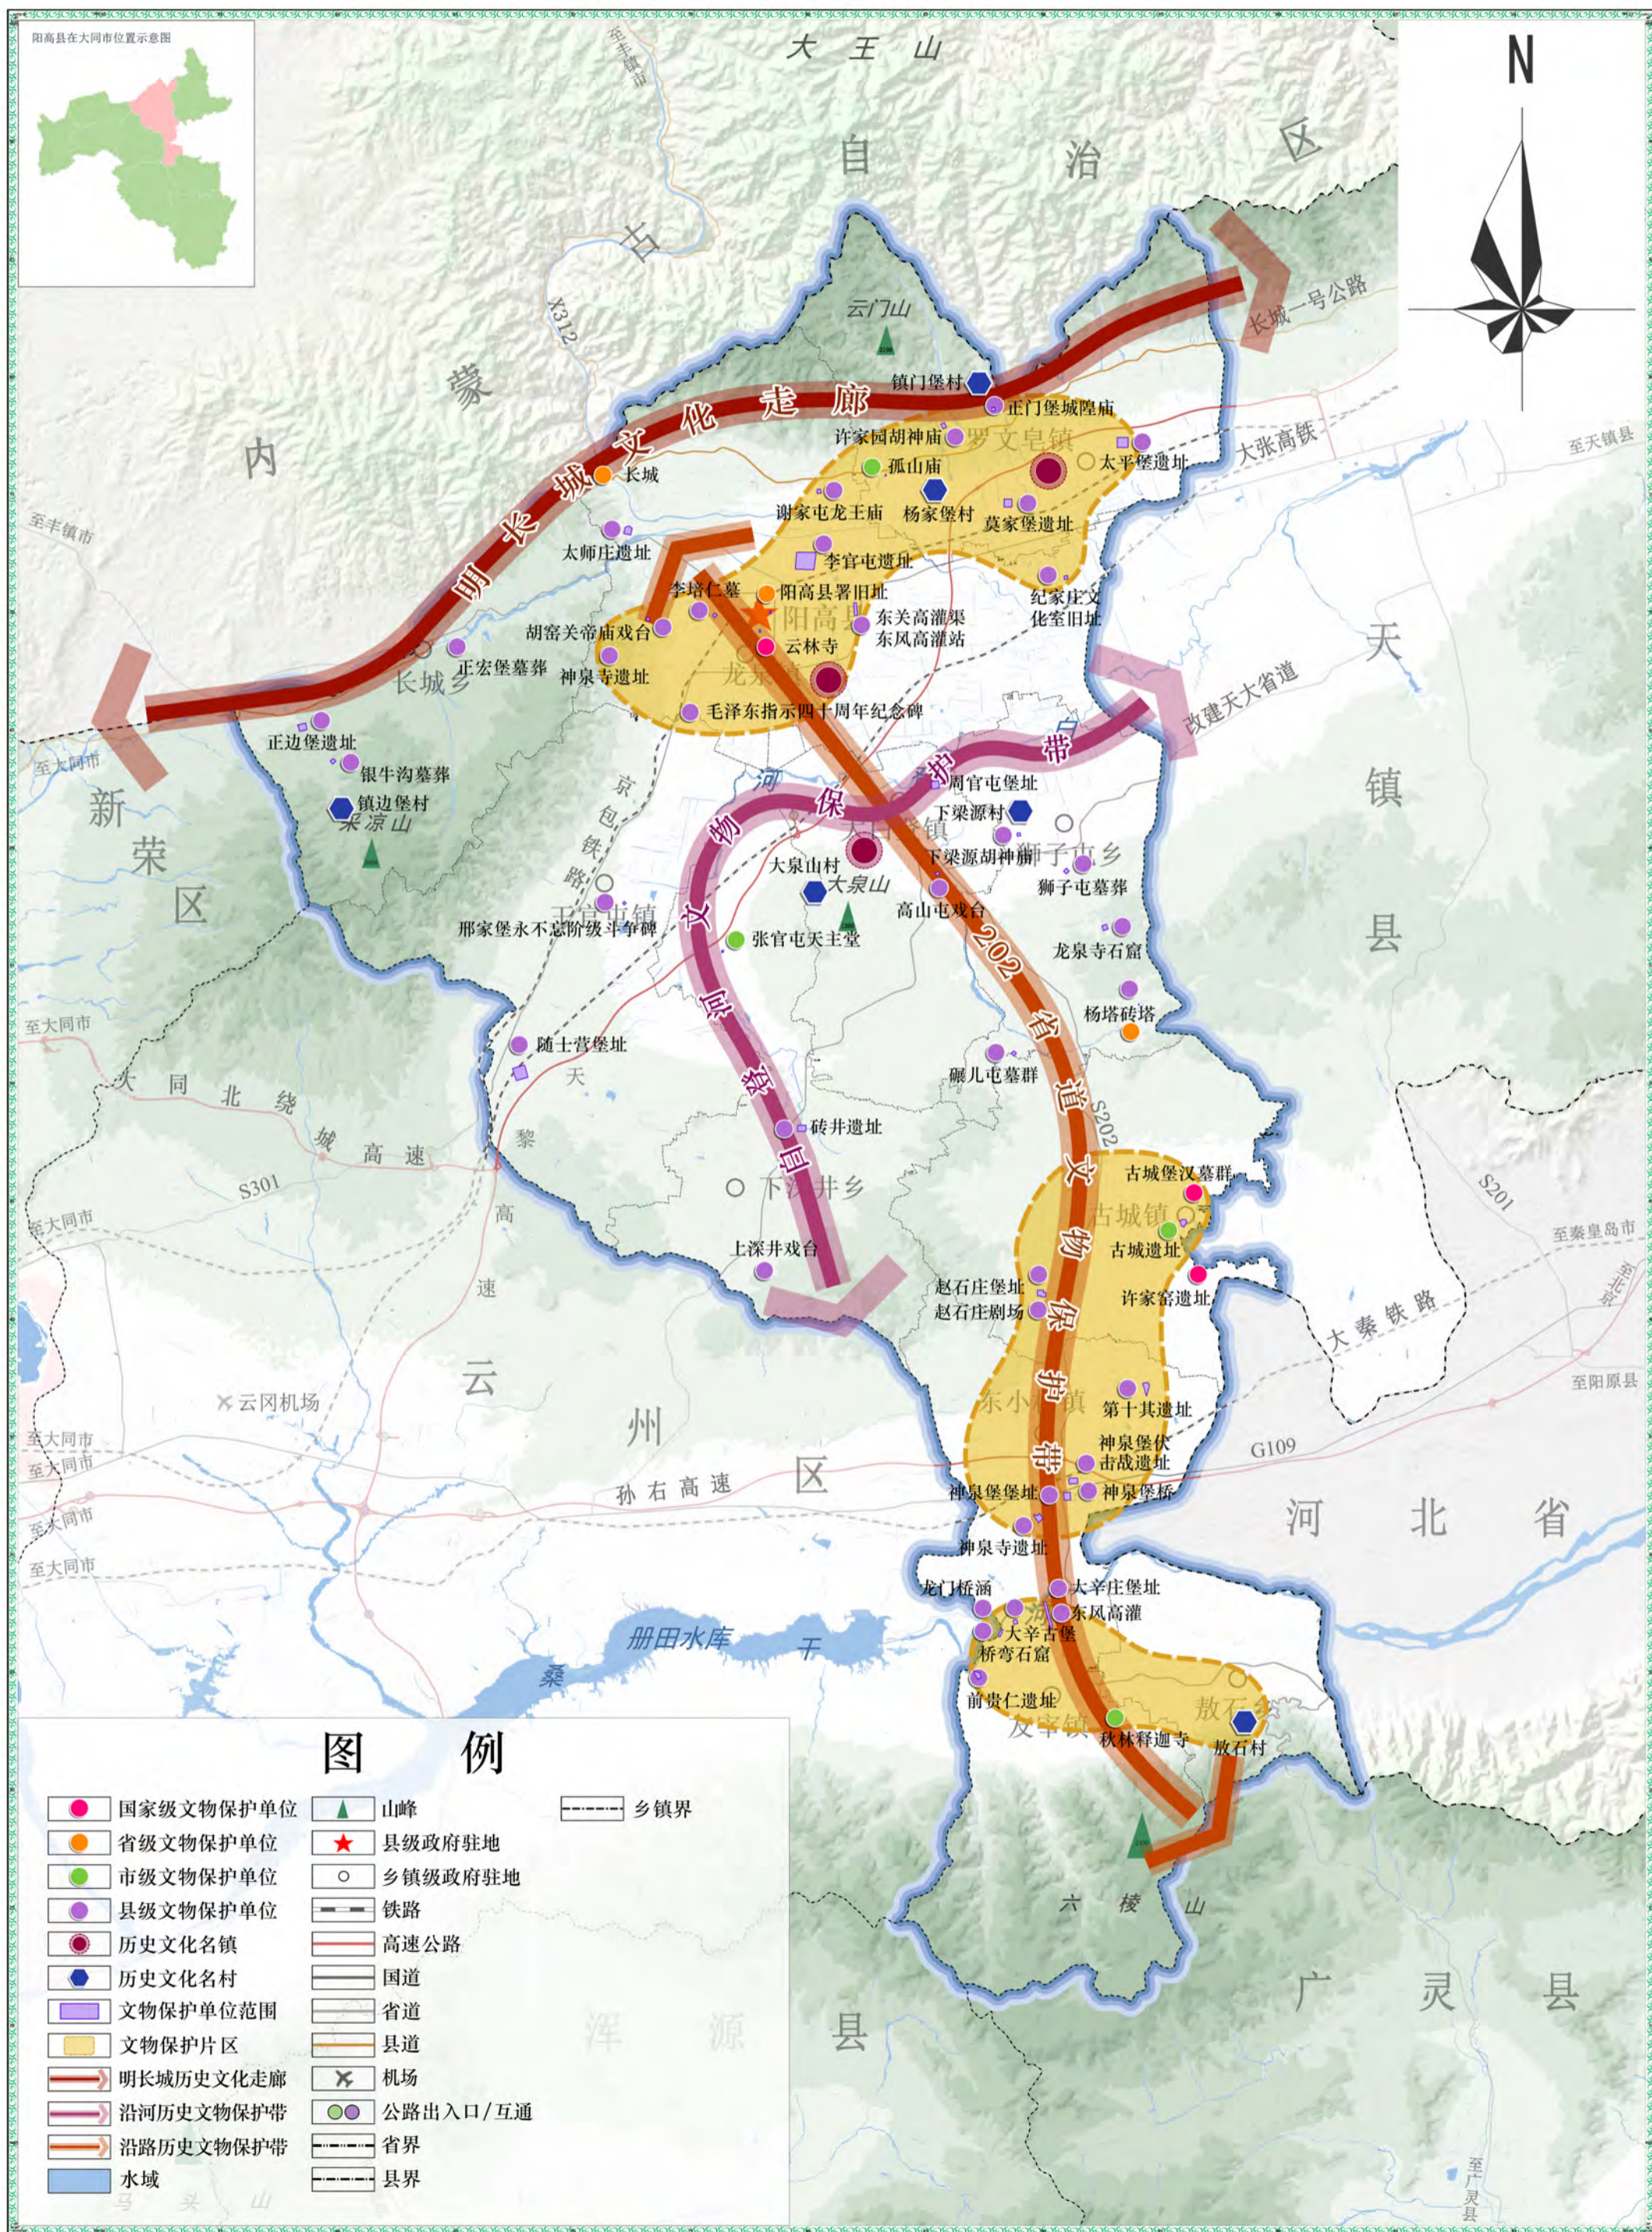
阳高县在大同市位置示意图

N

大王山

内 蒙 古 自 治 区

明长城文化走廊

云门山
镇门堡村
正门堡城隍庙
罗文皂镇
许家园胡神庙
孤山庙
太平堡遗址
长城
谢家屯龙王庙
杨家堡村
莫家堡遗址
太师庄遗址
李官屯遗址
李培仁墓
阳高县署旧址
纪家庄文化室旧址
东关高灌渠 东风高灌站
胡窑关帝庙戏台
云林寺
阳高县
龙泉镇
正宏堡墓葬
长城乡
神泉寺遗址
毛泽东指示四十周年纪念碑
正边堡遗址
银牛沟墓葬
镇边堡村
采凉山
长城一号公路
大张高铁
至天镇县
至丰镇市
至大同市
新荣区

改建天大省道
沿河文物保护带
周官屯堡址
下梁源村
大白登镇
狮子屯乡
下梁源胡神庙
狮子屯墓葬
大泉山村
大泉山
高山屯戏台
王官屯镇
邢家堡永不忘阶级斗争碑
张官屯关帝堂
龙泉寺石窟
杨塔砖塔
随士营堡址
碾儿屯墓群
砖井遗址
下深井乡
上深井戏台
京包铁路
天黎高速
大同北绕城高速
S301
202省道文物保护带
S202
天镇县

古城堡汉墓群
古城镇
古城遗址
许家窑遗址
赵石庄堡址
赵石庄剧场
东小村镇
第十其遗址
神泉堡伏击战遗址
神泉堡址
神泉堡桥
神泉寺遗址
龙门桥涵
大辛庄堡址
东风高灌
大辛古堡
桥弯石窟
前贵仁遗址
友宰镇
秋林释迦寺
敖石乡
敖石村
六棱山
S201
至秦皇岛市
大秦铁路
至阳原县
G109
河北省

云冈机场
云州区
孙右高速
册田水库
桑干河
至大同市
浑源县
广灵县
至广灵县

图例
国家级文物保护单位
省级文物保护单位
市级文物保护单位
县级文物保护单位
历史文化名镇
历史文化名村
文物保护单位范围
文物保护片区
明长城历史文化走廊
沿河历史文物保护带
沿路历史文物保护带
水域
山峰
县级政府驻地
乡镇级政府驻地
铁路
高速公路
国道
省道
县道
机场
公路出入口/互通
省界
县界
乡镇界